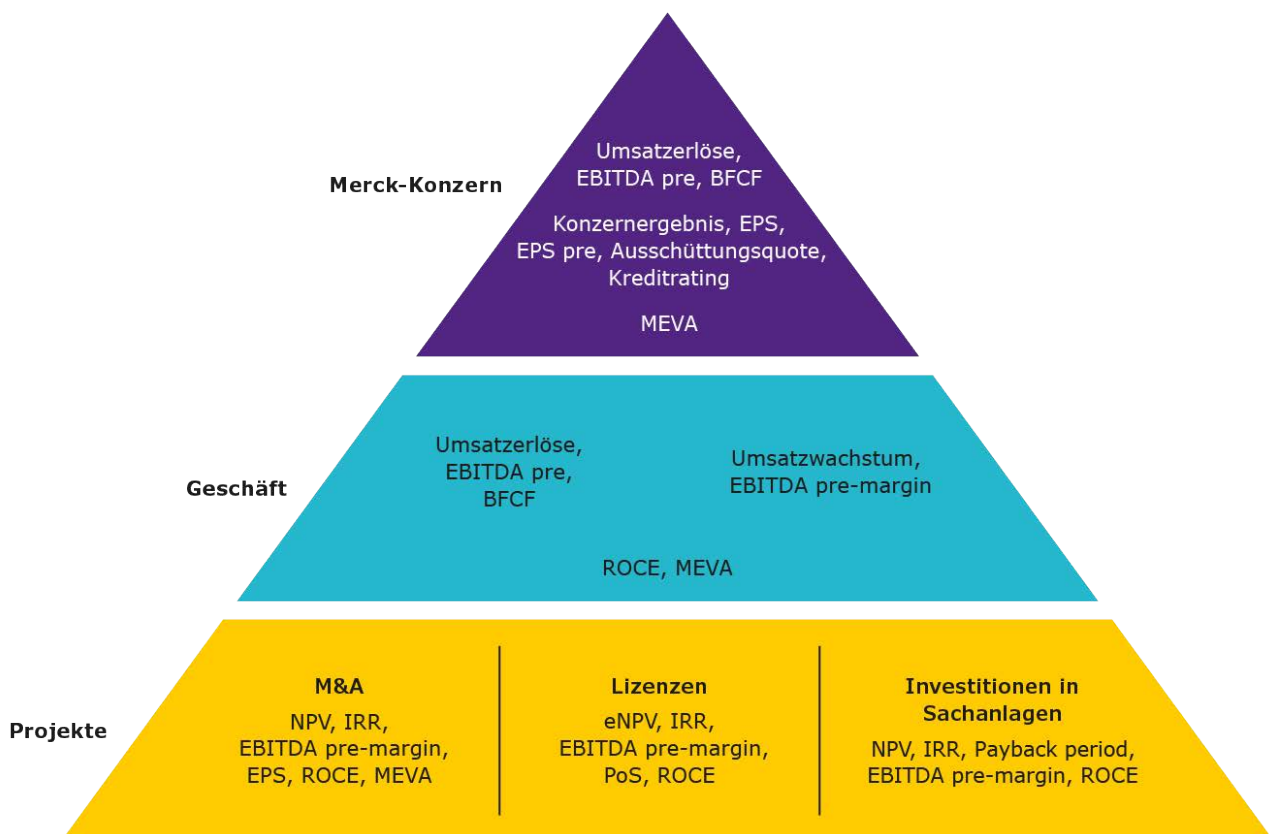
Merck-Konzern

Umsatzerlöse, EBITDA pre, BFCF

Konzernergebnis, EPS, EPS pre, Ausschüttungsquote, Kreditrating

MEVA

Geschäft

Umsatzerlöse, EBITDA pre, BFCF

Umsatzwachstum, EBITDA pre-margin

ROCE, MEVA

Projekte

M&A

NPV, IRR, EBITDA pre-margin, EPS, ROCE, MEVA

Lizenzen

eNPV, IRR, EBITDA pre-margin, PoS, ROCE

Investitionen in Sachanlagen

NPV, IRR, Payback period, EBITDA pre-margin, ROCE